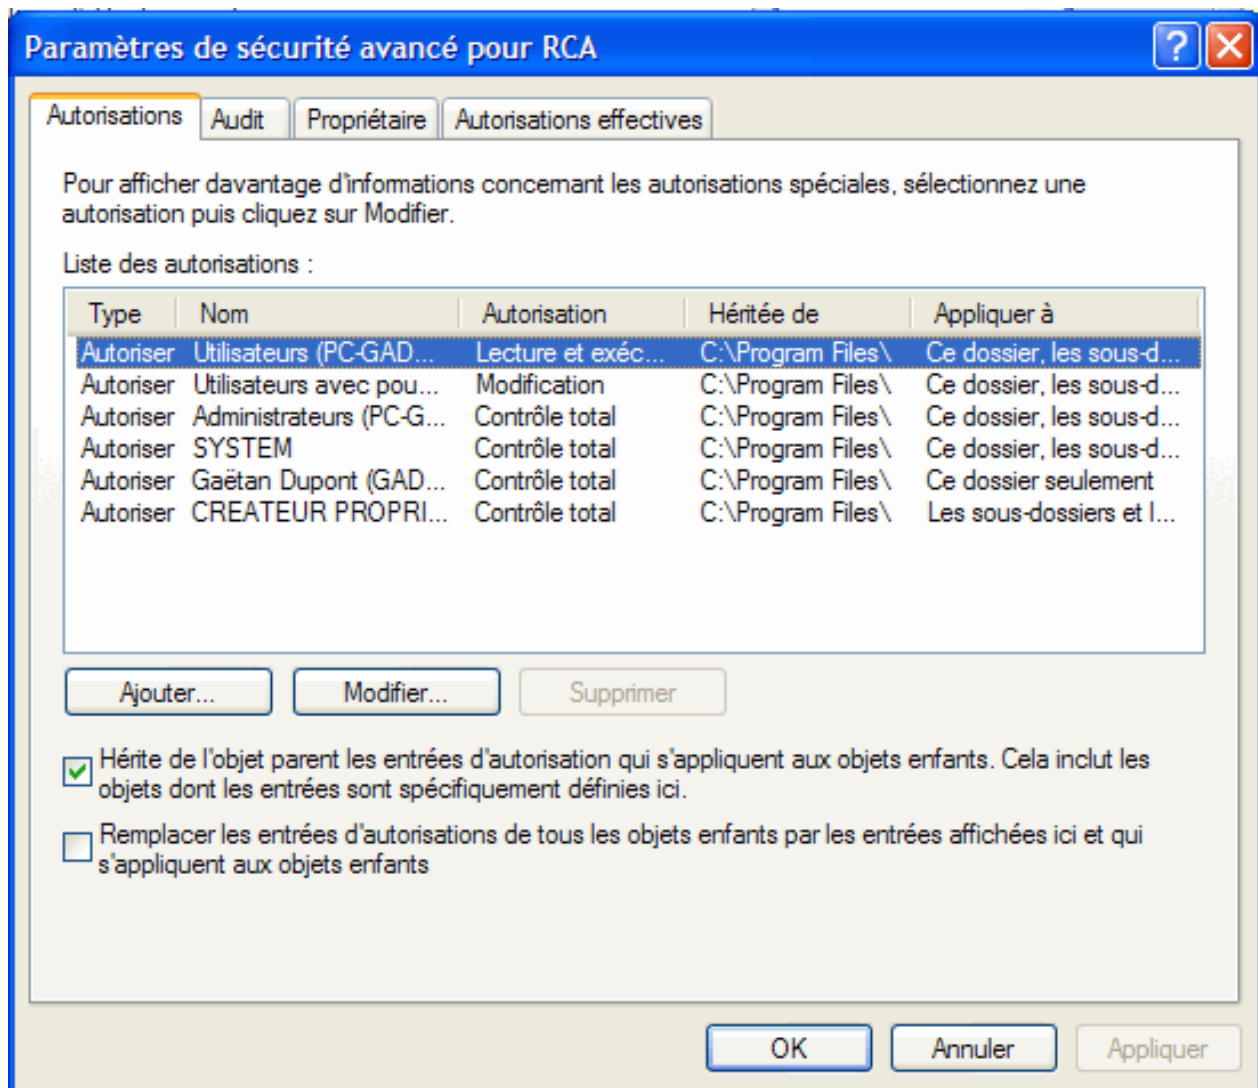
Paramètres de sécurité avancé pour RCA

?

Autorisations | Audit | Propriétaire | Autorisations effectives

Pour afficher davantage d'informations concernant les autorisations spéciales, sélectionnez une autorisation puis cliquez sur Modifier.

Liste des autorisations :

| Type | Nom | Autorisation | Héritée de | Appliquer à |
|---|---|---|---|---|
| Autoriser | Utilisateurs (PC-GAD... | Lecture et exéc... | C:\Program Files\ | Ce dossier, les sous-d... |
| Autoriser | Utilisateurs avec pou... | Modification | C:\Program Files\ | Ce dossier, les sous-d... |
| Autoriser | Administrateurs (PC-G... | Contrôle total | C:\Program Files\ | Ce dossier, les sous-d... |
| Autoriser | SYSTEM | Contrôle total | C:\Program Files\ | Ce dossier, les sous-d... |
| Autoriser | Gaëtan Dupont (GAD... | Contrôle total | C:\Program Files\ | Ce dossier seulement |
| Autoriser | CREATEUR PROPRI... | Contrôle total | C:\Program Files\ | Les sous-dossiers et l... |

Ajouter... | Modifier... | Supprimer

Hérite de l'objet parent les entrées d'autorisation qui s'appliquent aux objets enfants. Cela inclut les objets dont les entrées sont spécifiquement définies ici.

Remplacer les entrées d'autorisations de tous les objets enfants par les entrées affichées ici et qui s'appliquent aux objets enfants

OK | Annuler | Appliquer